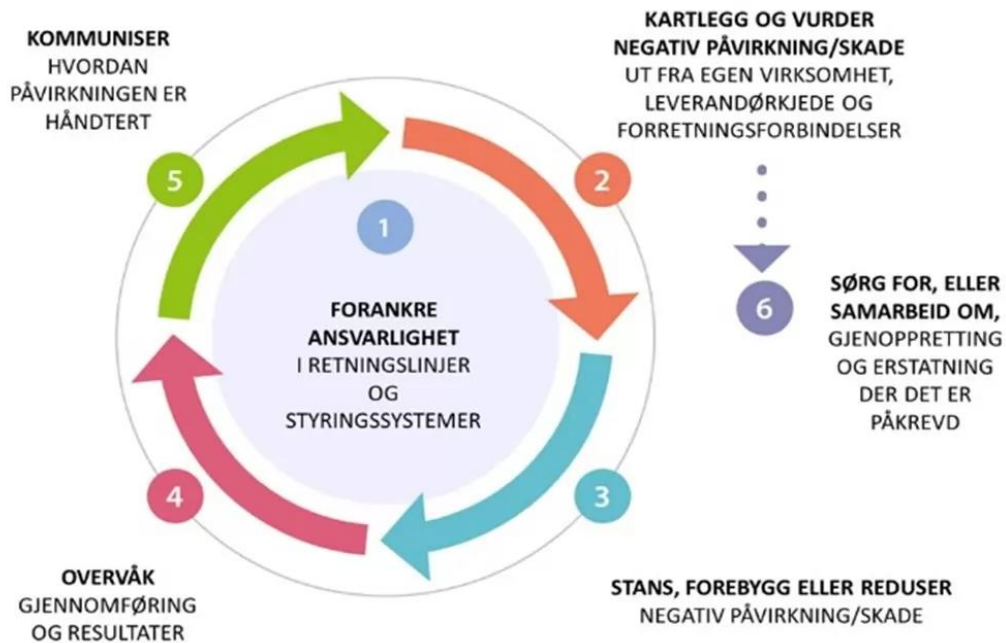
KOMMUNISER
HVORDAN PÅVIRKNINGEN ER HÅNDTERT

5

KARTLEGG OG VURDER NEGATIV PÅVIRKNING/SKADE
UT FRA EGEN VIRKSOMHET, LEVERANDØRKJEDE OG FORRETNINGSFORBINDELSER

2

1

FORANKRE ANSVARLIGHET
I RETNINGSLINJER OG STYRINGSSYSTEMER

6

SØRG FOR, ELLER SAMARBEID OM,
GJENOPPRETTING OG ERSTATNING DER DET ER PÅKREVD

4

3

OVERVÅK
GJENNOMFØRING OG RESULTATER

STANS, FOREBYGG ELLER REDUSER
NEGATIV PÅVIRKNING/SKADE